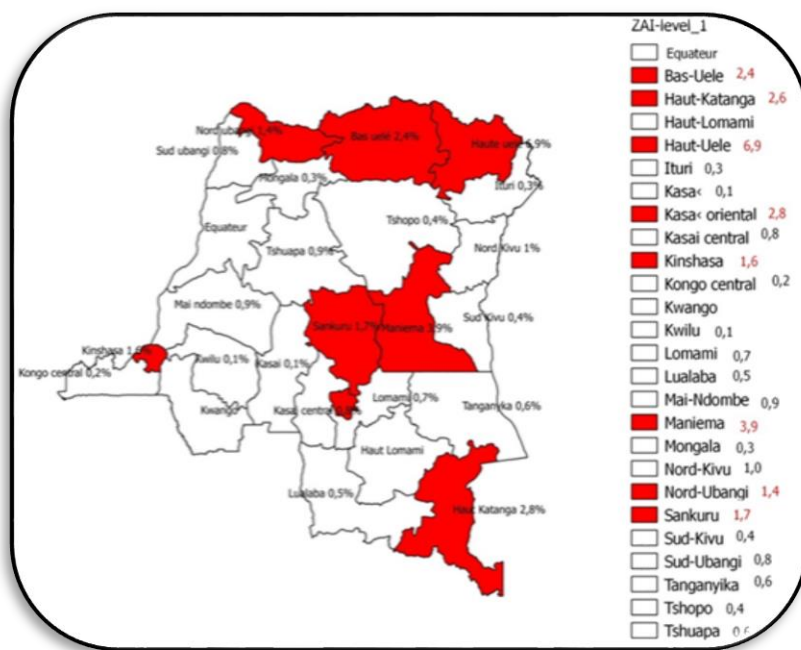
Nord ubangi 1,4%
Bas uele 2,4%
Haute uele 6,9%
Sud ubangi 0,8%
Mongala 0,3%
Ituri 0,3%
Equateur
Tshopo 0,4%
Tshuapa 0,9%
Nord Kivu 1%
Mai ndombe 0,9%
Sankuru 1,7%
Maniema 3,9%
Sud Kivu 0,4%
Kinshasa 1,6%
Kwilu 0,1%
Kasai 0,1%
Kongo central 0,2%
Kwango
Kasai central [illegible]
Lomami 0,7%
Tanganyika 0,6%
Haut Lomami
Lualaba 0,5%
Haut Katanga 2,8%

ZAI-level_1
Equateur
Bas-Uele 2,4
Haut-Katanga 2,6
Haut-Lomami
Haut-Uele 6,9
Ituri 0,3
Kasa‹ 0,1
Kasa‹ oriental 2,8
Kasai central 0,8
Kinshasa 1,6
Kongo central 0,2
Kwango
Kwilu 0,1
Lomami 0,7
Lualaba 0,5
Mai-Ndombe 0,9
Maniema 3,9
Mongala 0,3
Nord-Kivu 1,0
Nord-Ubangi 1,4
Sankuru 1,7
Sud-Kivu 0,4
Sud-Ubangi 0,8
Tanganyika 0,6
Tshopo 0,4
Tshuapa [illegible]